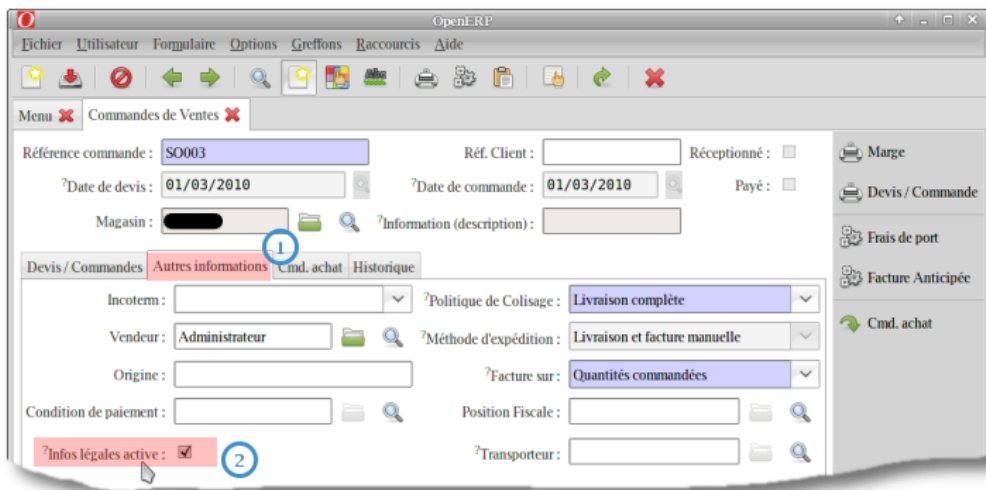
OpenERP

Fichier Utilisateur Formulaire Options Greffons Raccourcis Aide

Menu Commandes de Ventes

Référence commande : SO003
Réf. Client :
Réceptionné :
?Date de devis : 01/03/2010
?Date de commande : 01/03/2010
Payé :
Magasin :
?Information (description) :

1

Devis / Commandes
Autres informations
Cmd. achat
Historique

Incoterm :
?Politique de Colisage : Livraison complète
Vendeur : Administrateur
?Méthode d'expédition : Livraison et facture manuelle
Origine :
?Facture sur : Quantités commandées
Condition de paiement :
Position Fiscale :
?Infos légales active :
2
?Transporteur :

Marge
Devis / Commande
Frais de port
Facture Anticipée
Cmd. achat